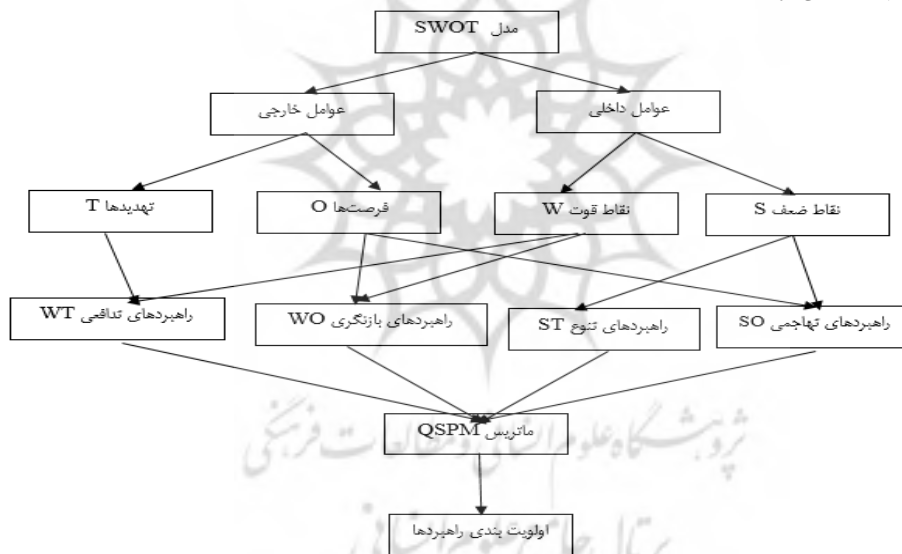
مدل SWOT

عوامل خارجی

عوامل داخلی

تهدیدها T

فرصت‌ها O

نقاط قوت W

نقاط ضعف S

راهبردهای تدافعی WT

راهبردهای بازنگری WO

راهبردهای تنوع ST

راهبردهای تهاجمی SO

ماتریس QSPM

اولویت بندی راهبردها

پژوهشگاه علوم انسانی و مطالعات فرهنگی